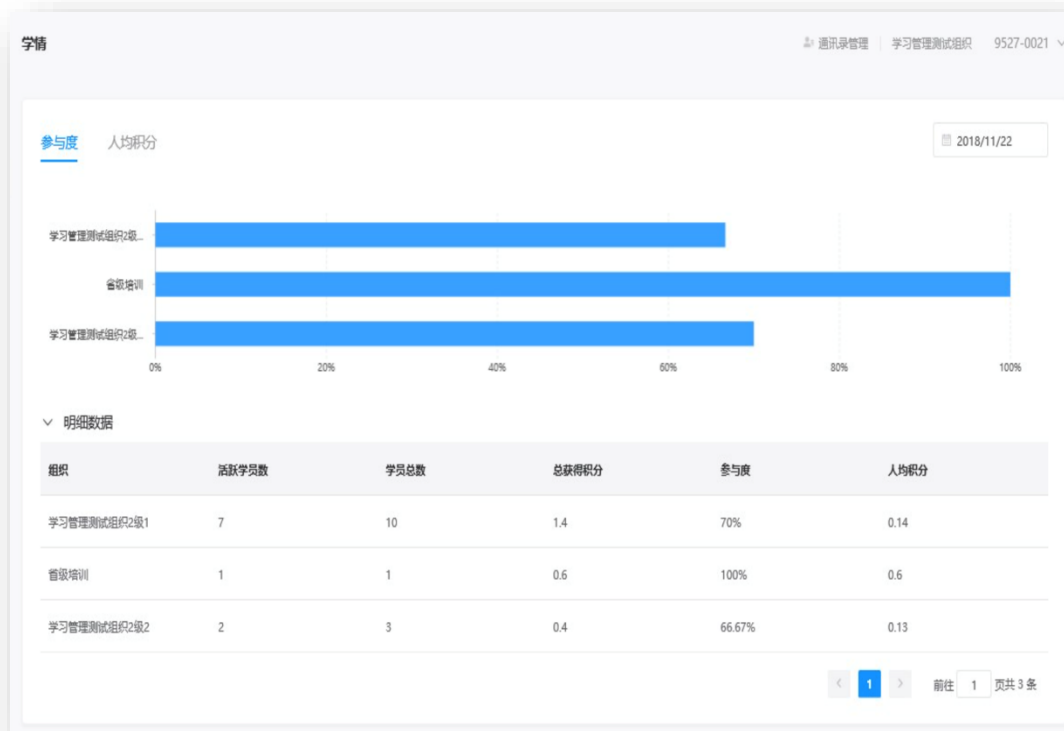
学情

通讯录管理 | 学习管理测试组织 9527-0021

参与度 人均积分

2018/11/22

学习管理测试组织2级...
省级培训
学习管理测试组织2级...

0% 20% 40% 60% 80% 100%

明细数据

| 组织 | 活跃学员数 | 学员总数 | 总获得积分 | 参与度 | 人均积分 |
|---|---|---|---|---|---|
| 学习管理测试组织2级1 | 7 | 10 | 1.4 | 70% | 0.14 |
| 省级培训 | 1 | 1 | 0.6 | 100% | 0.6 |
| 学习管理测试组织2级2 | 2 | 3 | 0.4 | 66.67% | 0.13 |

< 1 > 前往 1 页共 3 条